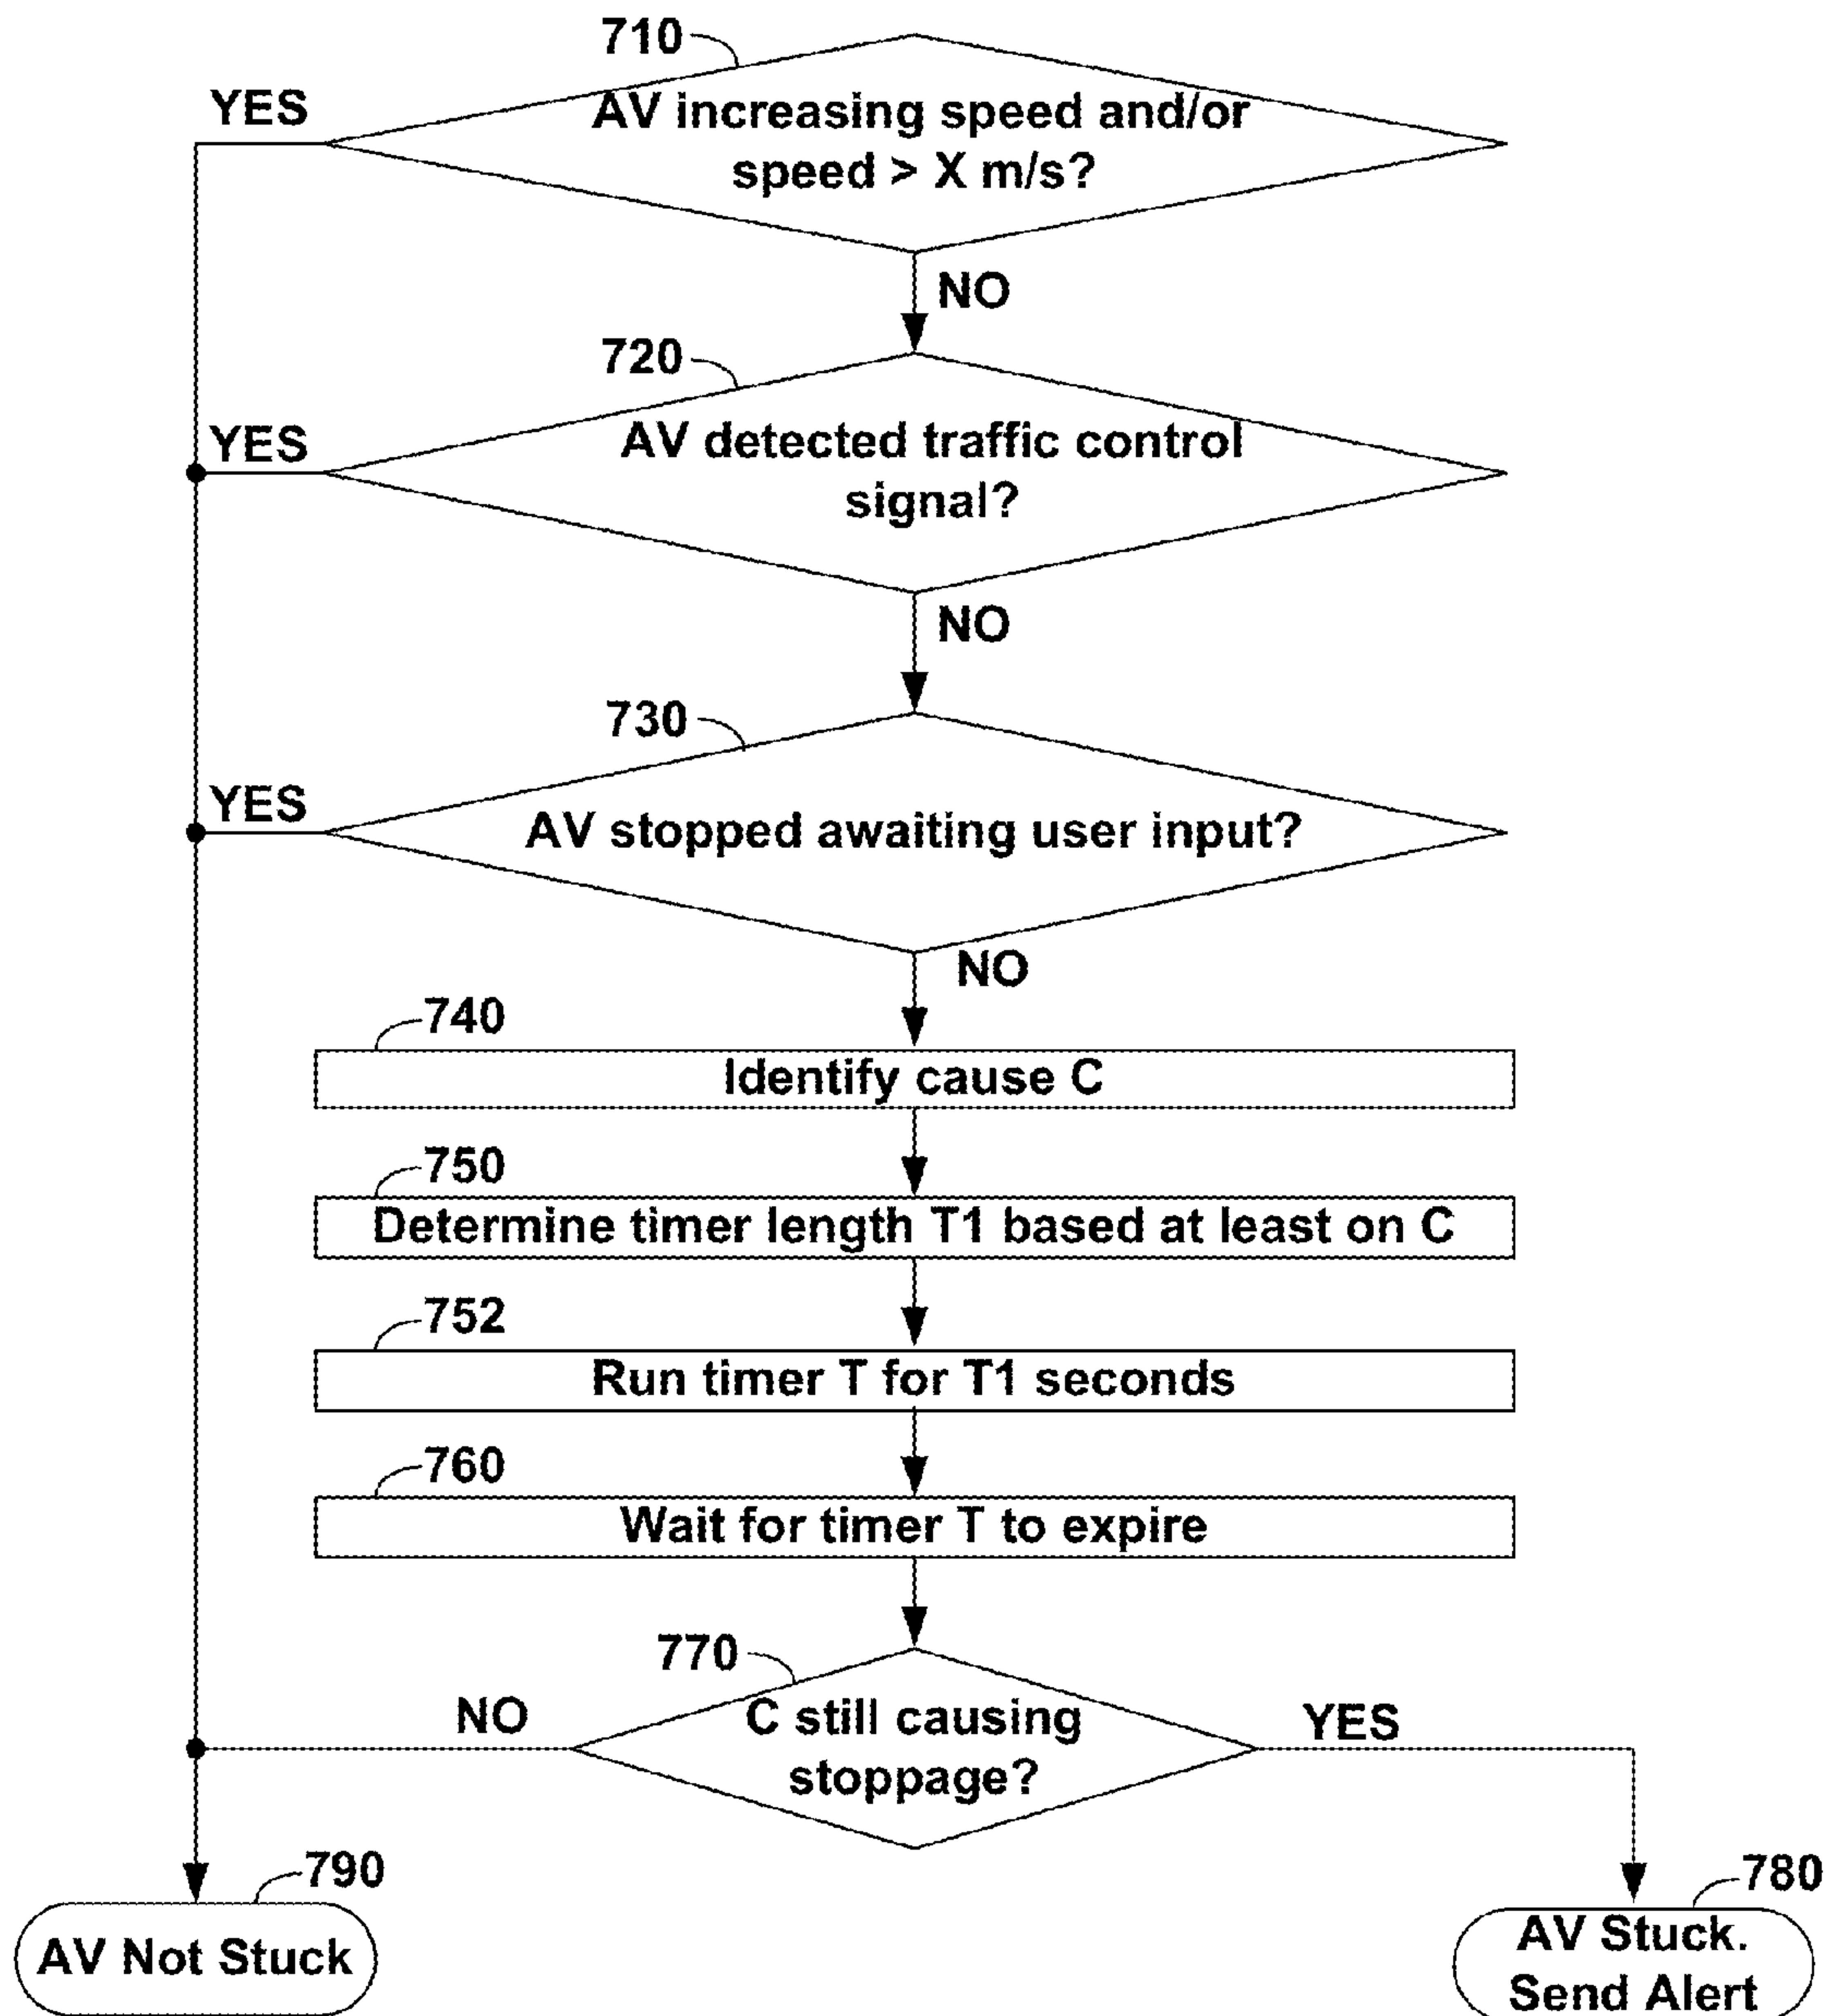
710

YES

AV increasing speed and/or speed > X m/s?

NO

720

YES

AV detected traffic control signal?

NO

730

YES

AV stopped awaiting user input?

NO

740

Identify cause C

750

Determine timer length T1 based at least on C

752

Run timer T for T1 seconds

760

Wait for timer T to expire

770

NO

C still causing stoppage?

YES

790

AV Not Stuck

780

AV Stuck. Send Alert